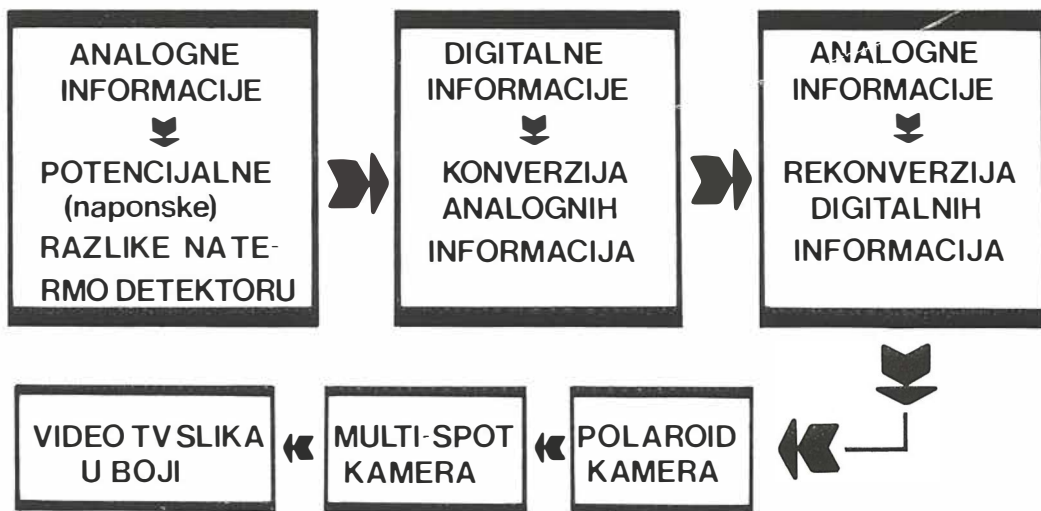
ANALOGNE INFORMACIJE

POTENCIJALNE (naponske) RAZLIKE NA TERMO DETEKTORU

DIGITALNE INFORMACIJE

KONVERZIJA ANALOGNIH INFORMACIJA

ANALOGNE INFORMACIJE

REKONVERZIJA DIGITALNIH INFORMACIJA

VIDEO TV SLIKA U BOJI

MULTI-SPOT KAMERA

POLAROID KAMERA